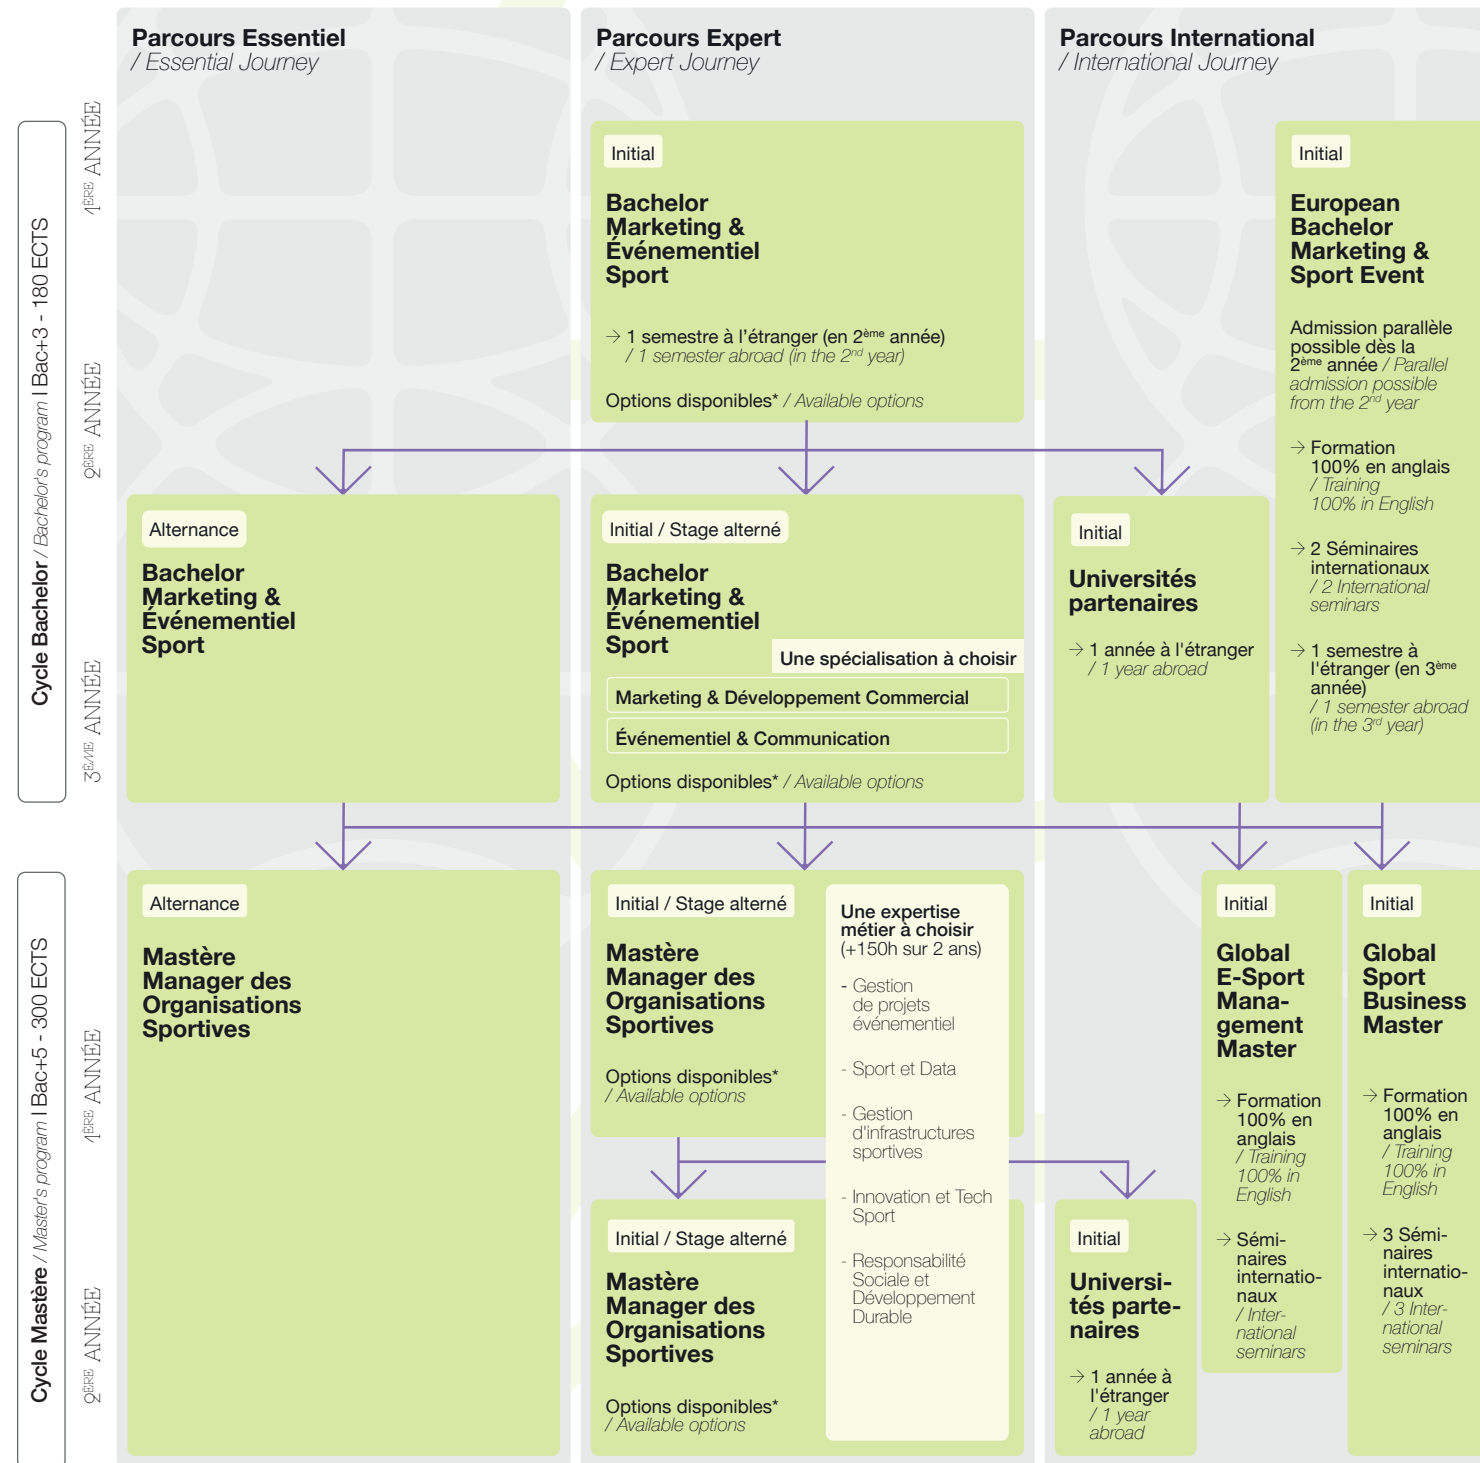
Cycle Bachelor / Bachelor's program I Bac+3 - 180 ECTS

1ÈRE ANNÉE

2ÈME ANNÉE

3ÈME ANNÉE

Cycle Mastère / Master's program I Bac+5 - 300 ECTS

1ÈRE ANNÉE

2ÈME ANNÉE

Parcours Essentiel
/ Essential Journey

Alternance

Bachelor Marketing & Événementiel Sport

Alternance

Mastère Manager des Organisations Sportives

Parcours Expert
/ Expert Journey

Initial

Bachelor Marketing & Événementiel Sport

→ 1 semestre à l'étranger (en 2ème année)
/ 1 semester abroad (in the 2nd year)

Options disponibles* / Available options

Initial / Stage alterné

Bachelor Marketing & Événementiel Sport

Une spécialisation à choisir

Marketing & Développement Commercial

Événementiel & Communication

Options disponibles* / Available options

Initial / Stage alterné

Mastère Manager des Organisations Sportives

Options disponibles*
/ Available options

Une expertise métier à choisir (+150h sur 2 ans)

- Gestion de projets événementiel

- Sport et Data

- Gestion d'infrastructures sportives

- Innovation et Tech Sport

- Responsabilité Sociale et Développement Durable

Initial / Stage alterné

Mastère Manager des Organisations Sportives

Options disponibles*
/ Available options

Parcours International
/ International Journey

Initial

European Bachelor Marketing & Sport Event

Admission parallèle possible dès la 2ème année / Parallel admission possible from the 2nd year

→ Formation 100% en anglais
/ Training 100% in English

→ 2 Séminaires internationaux
/ 2 International seminars

→ 1 semestre à l'étranger (en 3ème année)
/ 1 semester abroad (in the 3rd year)

Initial

Universités partenaires

→ 1 année à l'étranger
/ 1 year abroad

Initial

Global E-Sport Management Master

→ Formation 100% en anglais
/ Training 100% in English

→ Séminaires internationaux
/ International seminars

Initial

Global Sport Business Master

→ Formation 100% en anglais
/ Training 100% in English

→ 3 Séminaires internationaux
/ 3 International seminars

Initial

Universités partenaires

→ 1 année à l'étranger
/ 1 year abroad